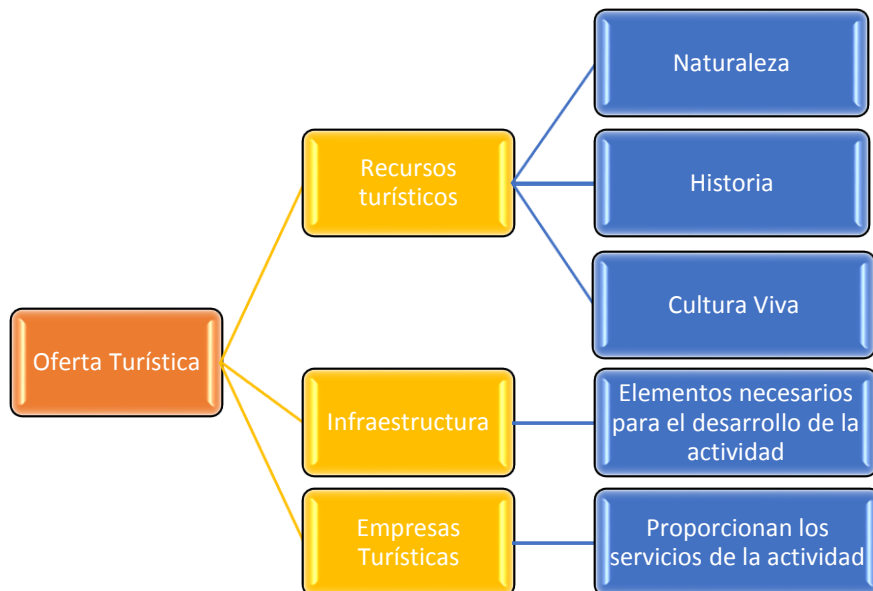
Oferta Turística

Recursos turísticos

Naturaleza

Historia

Cultura Viva

Infraestructura

Elementos necesarios para el desarrollo de la actividad

Empresas Turísticas

Proporcionan los servicios de la actividad